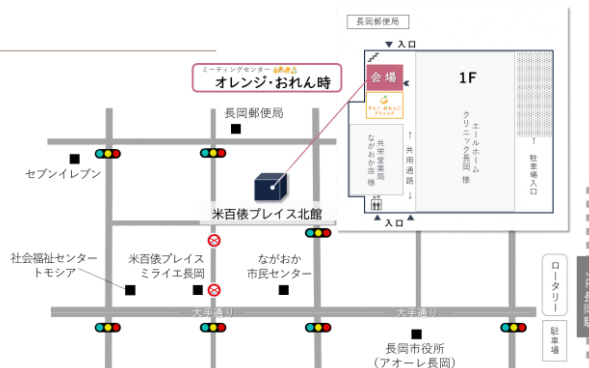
ミーティングセンター
オレンジ・おれん時

長岡郵便局

セブンイレブン

米百俵プレイス北館

社会福祉センター
トモシア

米百俵プレイス
ミライエ長岡

ながおか
市民センター

大手通り

大手通り

長岡市役所
（アオーレ長岡）

ロータリー

駐車場

長岡郵便局

入口

会場

1F

共栄書店
ながおか店 様

共用通路

エールホーム
クリニック長岡 様

駐車場入口

入口